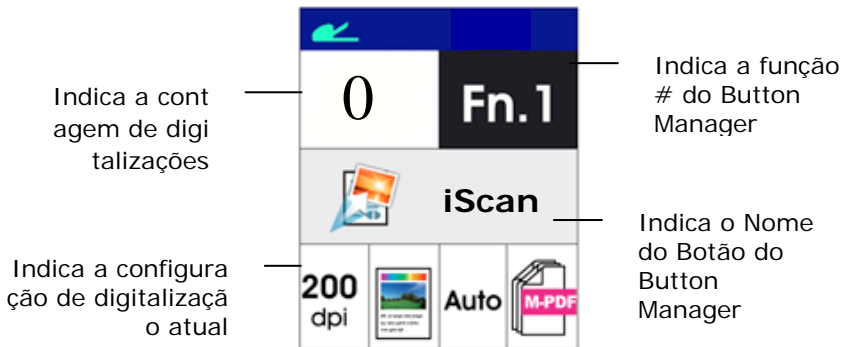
Indica a cont agem de digi talizações

0

Fn.1

Indica a função # do Button Manager

iScan

Indica o Nome do Botão do Button Manager

Indica a configura ção de digitalizaçã o atual

200 dpi

Auto

M-PDF